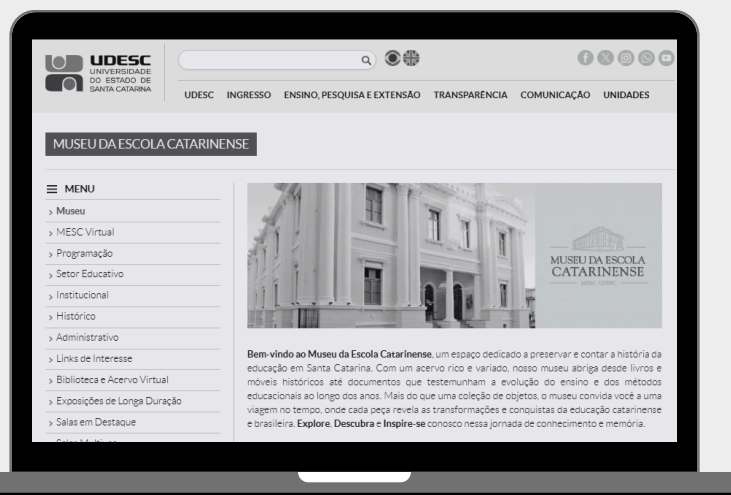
UDESC
UNIVERSIDADE DO ESTADO DE SANTA CATARINA

UDESC INGRESSO ENSINO, PESQUISA E EXTENSÃO TRANSPARÊNCIA COMUNICAÇÃO UNIDADES

MUSEU DA ESCOLA CATARINENSE

MENU
› Museu
› MESC Virtual
› Programação
› Setor Educativo
› Institucional
› Histórico
› Administrativo
› Links de Interesse
› Biblioteca e Acervo Virtual
› Exposições de Longa Duração
› Salas em Destaque
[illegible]

MUSEU DA ESCOLA CATARINENSE
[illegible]

Bem-vindo ao Museu da Escola Catarinense, um espaço dedicado a preservar e contar a história da educação em Santa Catarina. Com um acervo rico e variado, nosso museu abriga desde livros e móveis históricos até documentos que testemunham a evolução do ensino e dos métodos educacionais ao longo dos anos. Mais do que uma coleção de objetos, o museu convida você a uma viagem no tempo, onde cada peça revela as transformações e conquistas da educação catarinense e brasileira. Explore, Descubra e Inspire-se conosco nessa jornada de conhecimento e memória.